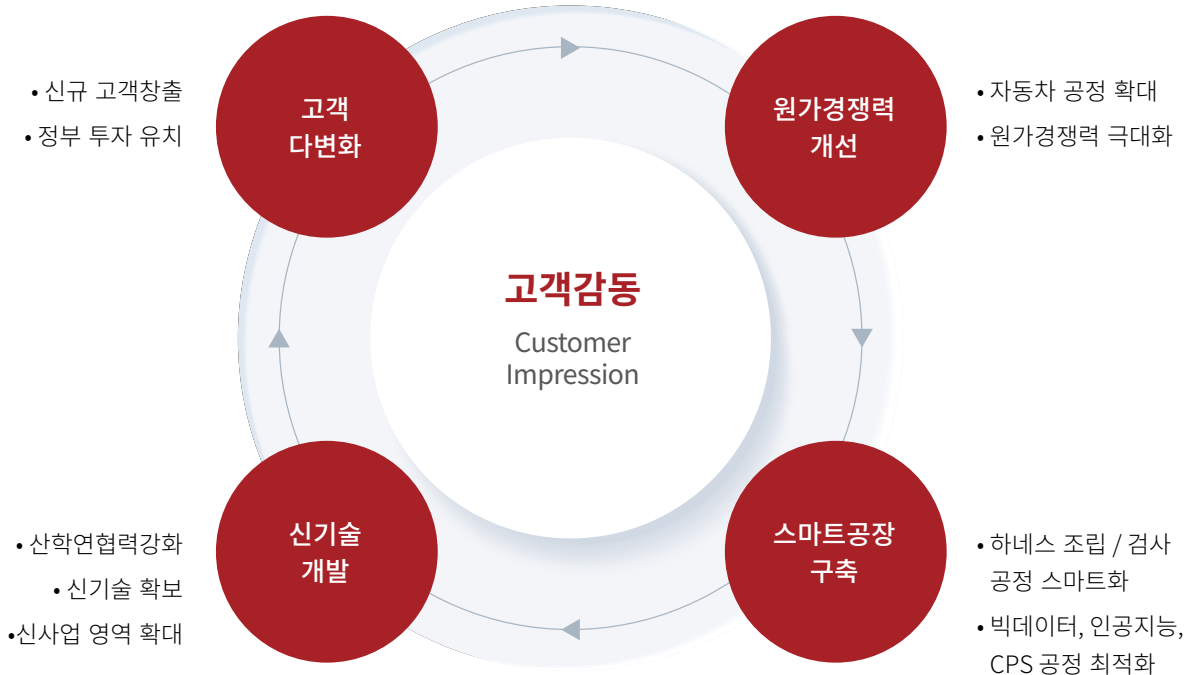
• 신규 고객창출
• 정부 투자 유치

고객
다변화

원가경쟁력
개선

• 자동차 공정 확대
• 원가경쟁력 극대화

고객감동
Customer
Impression

• 산학연협력강화
• 신기술 확보
•신사업 영역 확대

신기술
개발

스마트공장
구축

• 하네스 조립 / 검사 공정 스마트화
• 빅데이터, 인공지능, CPS 공정 최적화